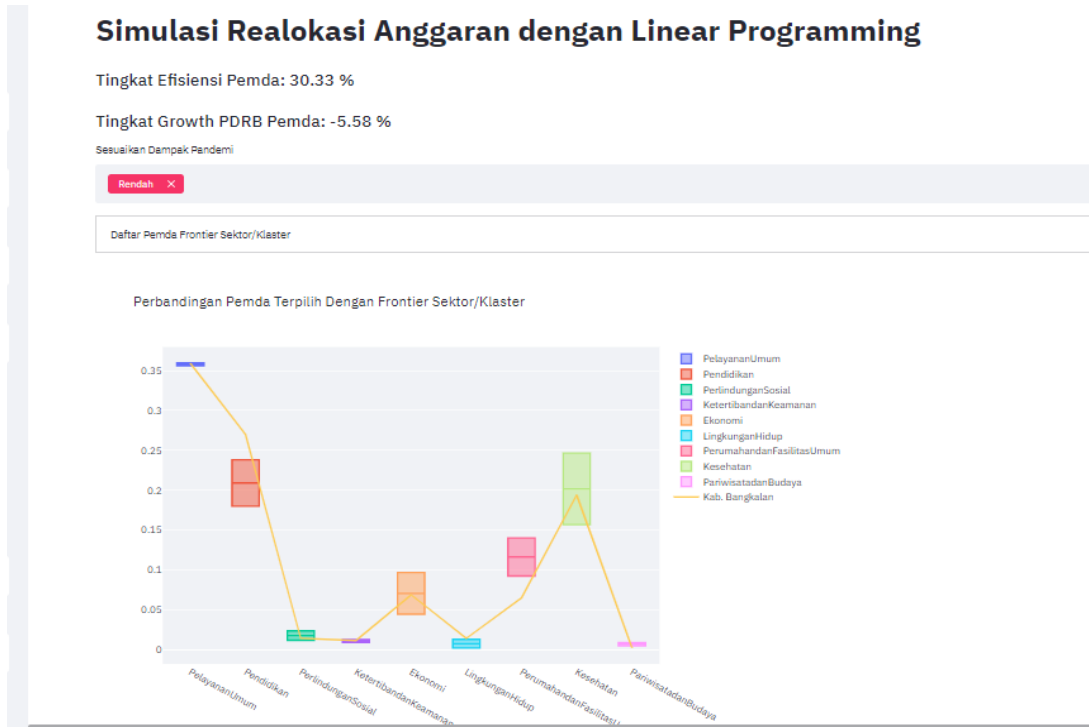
# Simulasi Realokasi Anggaran dengan Linear Programming

Tingkat Efisiensi Pemda: 30.33 %

Tingkat Growth PDRB Pemda: -5.58 %

Sesuaikan Dampak Pandemi

Rendah ×

Daftar Pemda Frontier Sektor/Klaster

Perbandingan Pemda Terpilih Dengan Frontier Sektor/Klaster

0.35
0.3
0.25
0.2
0.15
0.1
0.05
0

PelayananUmum
Pendidikan
PerlindunganSosial
KetertibandanKeamanan
Ekonomi
LingkunganHidup
PerumahandanFasilitasU
Kesehatan
PariwisatadanBudaya

PelayananUmum
Pendidikan
PerlindunganSosial
KetertibandanKeamanan
Ekonomi
LingkunganHidup
PerumahandanFasilitasUmum
Kesehatan
PariwisatadanBudaya
Kab. Bangkalan